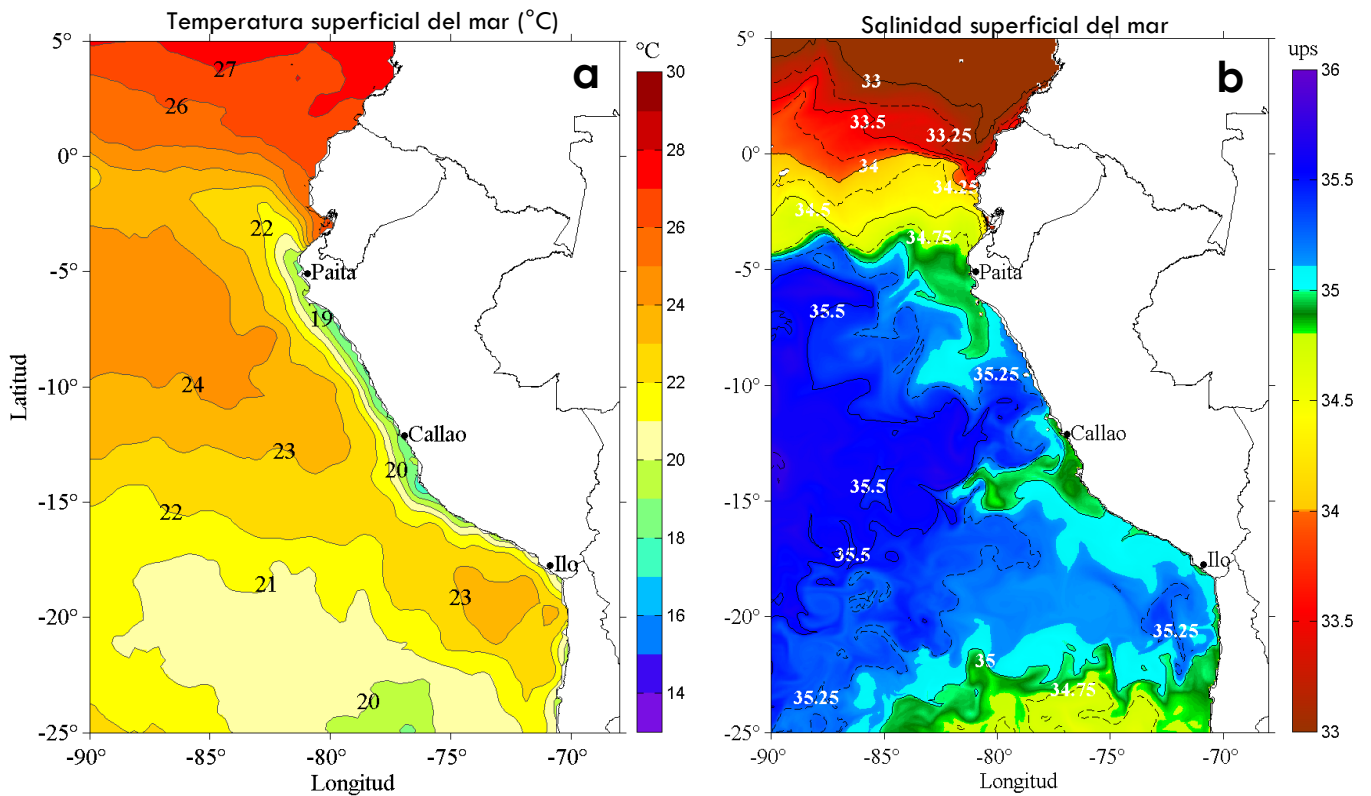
Temperatura superficial del mar (°C)

a

°C

30
28
26
24
22
20
18
16
14

5°
0°
-5°
-10°
-15°
-20°
-25°

Latitud

27
26
22
Paita
19
24
Callao
23
20
22
Ilo
21
23
20

-90°
-85°
-80°
-75°
-70°

Longitud

Salinidad superficial del mar

b

ups

36
35.5
35
34.5
34
33.5
33

5°
0°
-5°
-10°
-15°
-20°
-25°

33
33.5
33.25
34
34.25
34.5
34.75
Paita
35.5
35.25
Callao
35.5
35.5
Ilo
35.25
35
34.75
35.25

-90°
-85°
-80°
-75°
-70°

Longitud